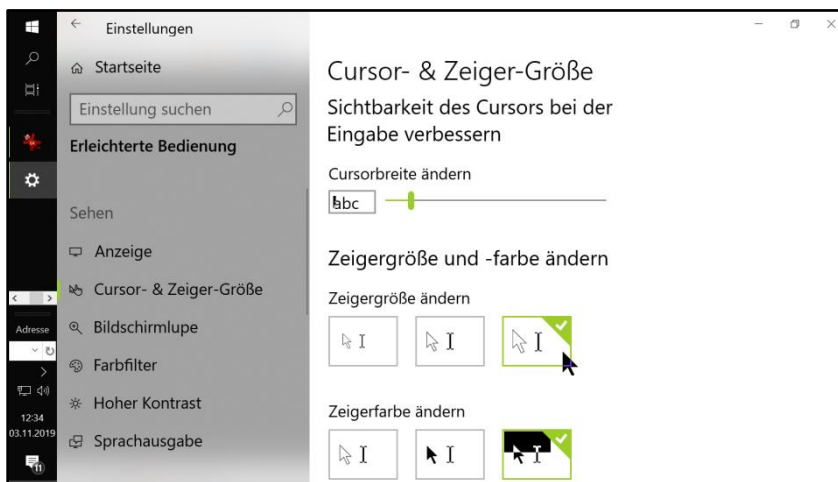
Einstellungen

Startseite

Einstellung suchen

Erleichterte Bedienung

Sehen

Anzeige

Cursor- & Zeiger-Größe

Bildschirmlupe

Farbfilter

Hoher Kontrast

Sprachausgabe

Adresse

12:34
03.11.2019

11

Cursor- & Zeiger-Größe

Sichtbarkeit des Cursors bei der Eingabe verbessern

Cursorbreite ändern

abc

Zeigergröße und -farbe ändern

Zeigergröße ändern

Zeigerfarbe ändern